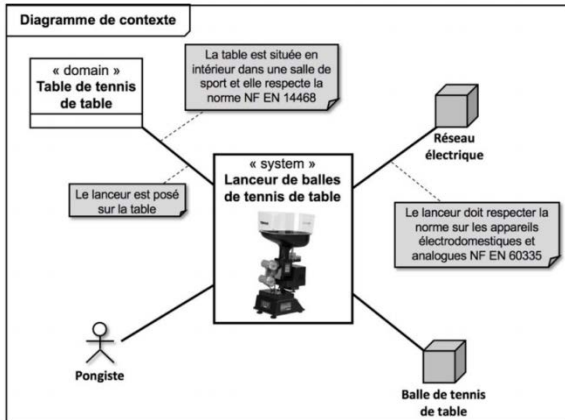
Diagramme de contexte

« domain »
Table de tennis de table

La table est située en intérieur dans une salle de sport et elle respecte la norme NF EN 14468

Réseau électrique

Le lanceur est posé sur la table

« system »
Lanceur de balles de tennis de table

Le lanceur doit respecter la norme sur les appareils électrodomestiques et analogues NF EN 60335

Pongiste

Balle de tennis de table